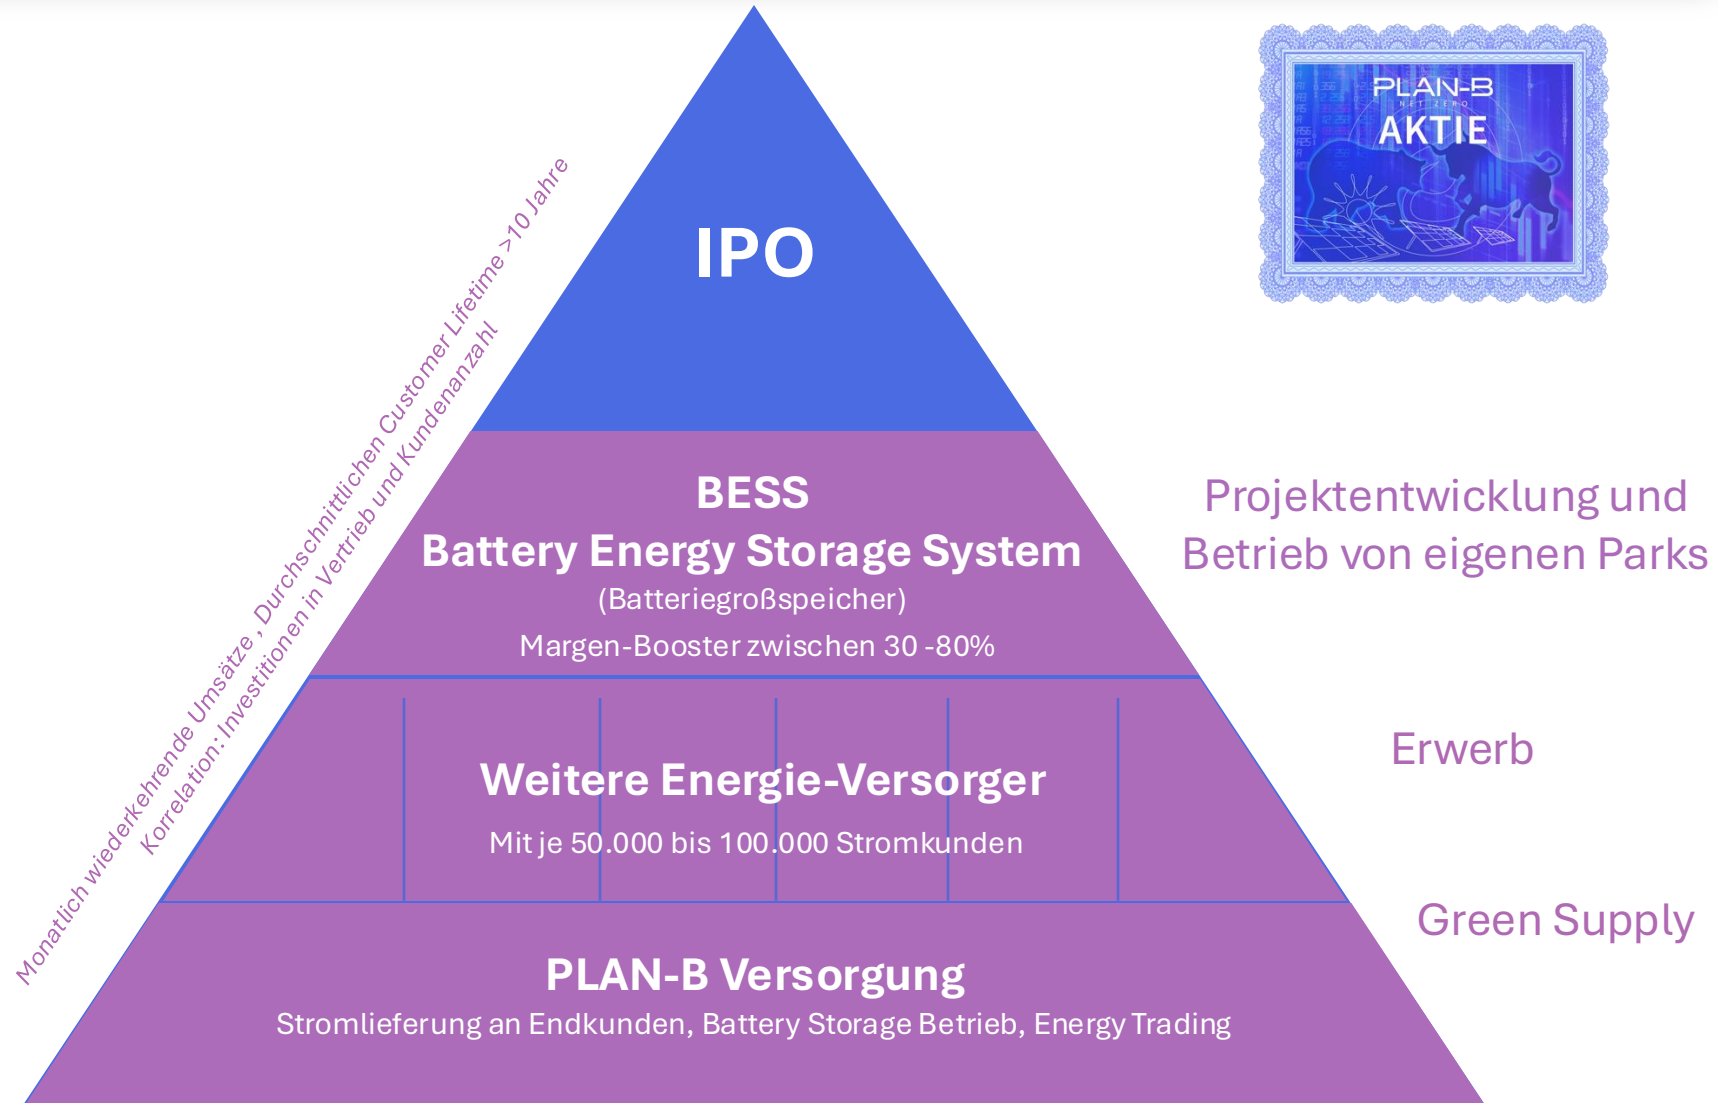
PLAN-B
NET ZERO
AKTIE

IPO

Monatlich wiederkehrende Umsätze , Durchschnittlichen Customer Lifetime >10 Jahre
Korrelation: Investitionen in Vertrieb und Kundenanzahl

BESS
Battery Energy Storage System
(Batteriegroßspeicher)
Margen-Booster zwischen 30 -80%

Projektentwicklung und Betrieb von eigenen Parks

Weitere Energie-Versorger
Mit je 50.000 bis 100.000 Stromkunden

Erwerb

Green Supply

PLAN-B Versorgung
Stromlieferung an Endkunden, Battery Storage Betrieb, Energy Trading